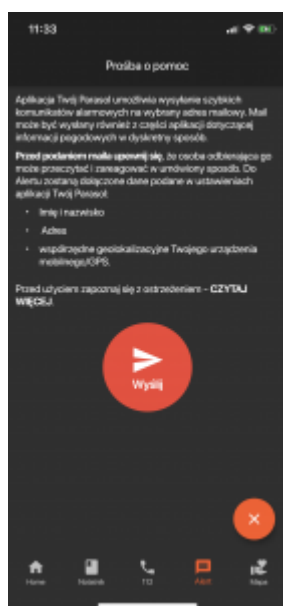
11:33

Prośba o pomoc

Aplikacja Twój Parasol umożliwia wysyłanie szybkich komunikatów alarmowych na wybrany adres mailowy. Mail może być wysłany również z części aplikacji dotyczącej informacji pogodowych w dyskretny sposób.

Przed podaniem maila upewnij się, że osoba odbierająca go może przeczytać i zareagować w umówiony sposób. Do Alertu zostaną dołączone dane podane w ustawieniach aplikacji Twój Parasol:

• Imię i nazwisko

• Adres

• współrzędne geolokalizacyjne Twojego urządzenia mobilnego/GPS.

Przed użyciem zapoznaj się z ostrzeżeniem – CZYTAJ WIĘCEJ

Wyślij

×

Home
Notatnik
112
Alert
Mapa